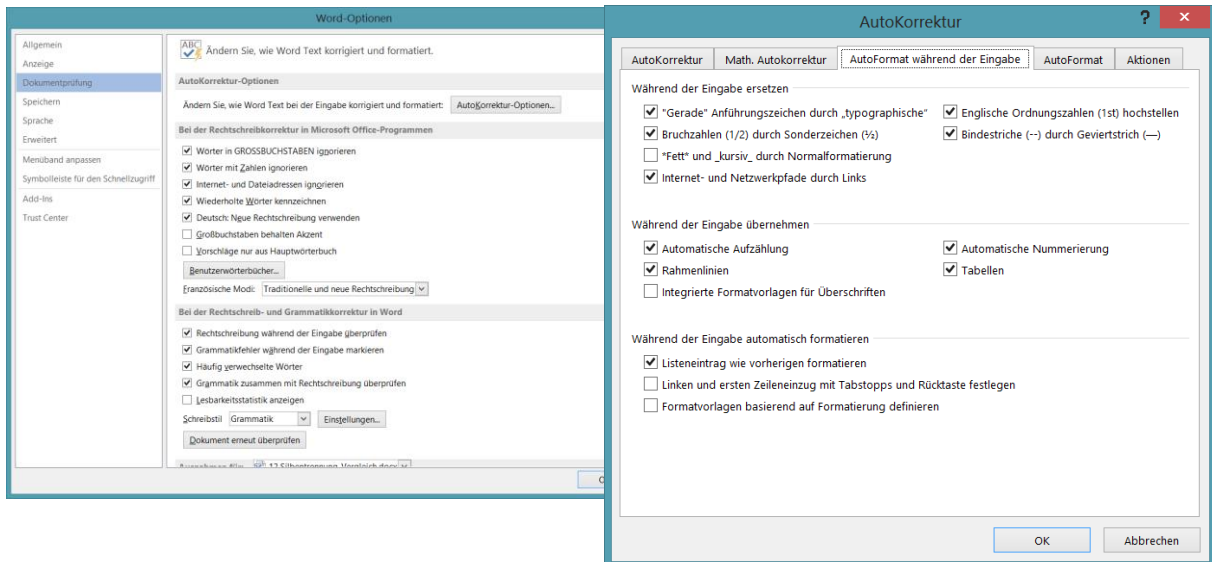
Word-Optionen

Allgemein
Anzeige
Dokumentprüfung
Speichern
Sprache
Erweitert
Menüband anpassen
Symbolleiste für den Schnellzugriff
Add-Ins
Trust Center

ABC Ändern Sie, wie Word Text korrigiert und formatiert.

AutoKorrektur-Optionen

Ändern Sie, wie Word Text bei der Eingabe korrigiert und formatiert: AutoKorrektur-Optionen...

Bei der Rechtschreibkorrektur in Microsoft Office-Programmen

Wörter in GROSSBUCHSTABEN ignorieren
Wörter mit Zahlen ignorieren
Internet- und Dateiadressen ignorieren
Wiederholte Wörter kennzeichnen
Deutsch: Neue Rechtschreibung verwenden
Großbuchstaben behalten Akzent
Vorschläge nur aus Hauptwörterbuch
Benutzerwörterbücher...
Französische Modi: Traditionelle und neue Rechtschreibung

Bei der Rechtschreib- und Grammatikkorrektur in Word

Rechtschreibung während der Eingabe überprüfen
Grammatikfehler während der Eingabe markieren
Häufig verwechselte Wörter
Grammatik zusammen mit Rechtschreibung überprüfen
Lesbarkeitsstatistik anzeigen
Schreibstil Grammatik Einstellungen...
Dokument erneut überprüfen

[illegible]

AutoKorrektur

?
✕

AutoKorrektur | Math. AutoKorrektur | AutoFormat während der Eingabe | AutoFormat | Aktionen

Während der Eingabe ersetzen

"Gerade" Anführungszeichen durch „typographische"
Englische Ordnungszahlen (1st) hochstellen
Bruchzahlen (1/2) durch Sonderzeichen (½)
Bindestriche (--) durch Geviertstrich (—)
*Fett* und _kursiv_ durch Normalformatierung
Internet- und Netzwerkpfade durch Links

Während der Eingabe übernehmen

Automatische Aufzählung
Automatische Nummerierung
Rahmenlinien
Tabellen
Integrierte Formatvorlagen für Überschriften

Während der Eingabe automatisch formatieren

Listeneintrag wie vorherigen formatieren
Linken und ersten Zeileneinzug mit Tabstopps und Rücktaste festlegen
Formatvorlagen basierend auf Formatierung definieren

OK
Abbrechen